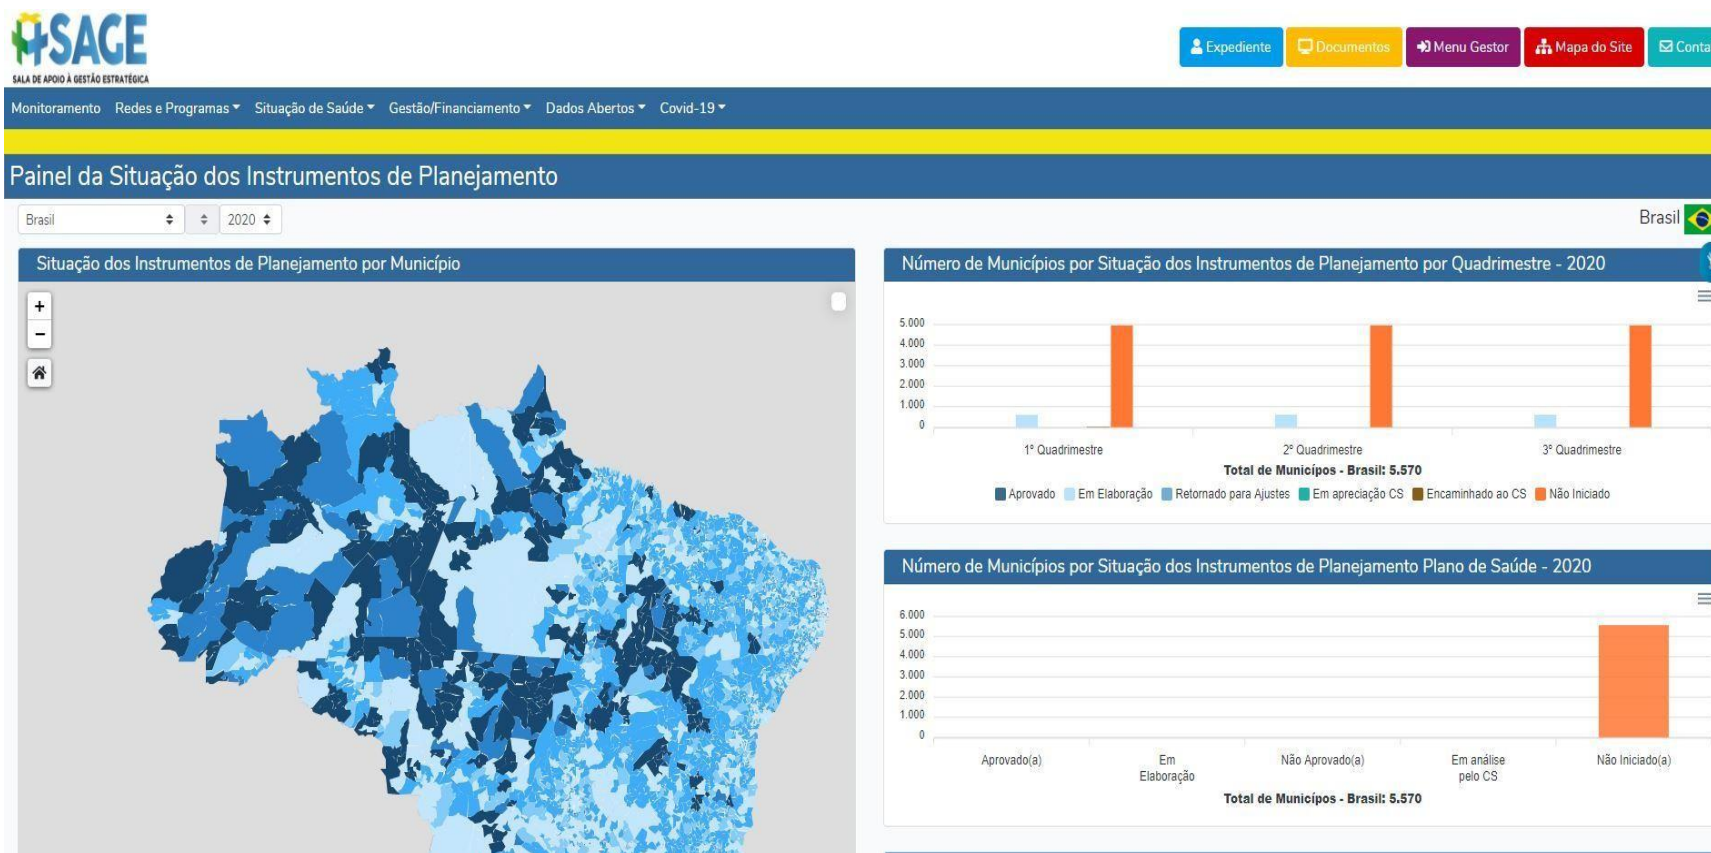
SAGE
SALA DE APOIO À GESTÃO ESTRATÉGICA

Expediente | Documentos | Menu Gestor | Mapa do Site | Conta

Monitoramento | Redes e Programas | Situação de Saúde | Gestão/Financiamento | Dados Abertos | Covid-19

Painel da Situação dos Instrumentos de Planejamento

Brasil | 2020

Brasil

Situação dos Instrumentos de Planejamento por Município

+
−

Número de Municípios por Situação dos Instrumentos de Planejamento por Quadrimestre - 2020

5.000
4.000
3.000
2.000
1.000
0

1º Quadrimestre | 2º Quadrimestre | 3º Quadrimestre

Total de Municípios - Brasil: 5.570

Aprovado | Em Elaboração | Retornado para Ajustes | Em apreciação CS | Encaminhado ao CS | Não Iniciado

Número de Municípios por Situação dos Instrumentos de Planejamento Plano de Saúde - 2020

6.000
5.000
4.000
3.000
2.000
1.000
0

Aprovado(a) | Em Elaboração | Não Aprovado(a) | Em análise pelo CS | Não Iniciado(a)

Total de Municípios - Brasil: 5.570